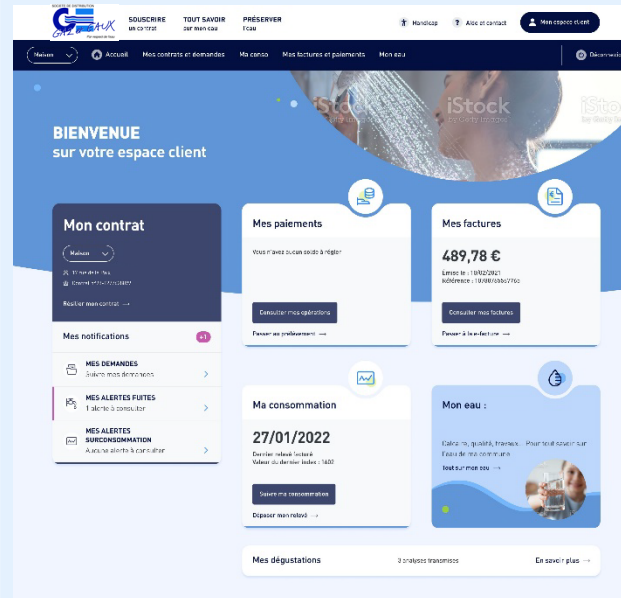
SOCIÉTÉ DE DISTRIBUTION
GAZ EAUX
Par respect de l'eau

SOUSCRIRE
un contrat

TOUT SAVOIR
sur mon eau

PRÉSERVER
l'eau

Handicap

Aide et contact

Mon espace client

Maison

Accueil

Mes contrats et demandes

Ma conso

Mes factures et paiements

Mon eau

Déconnexion

iStock
iStock
iStock

BIENVENUE
sur votre espace client

Mon contrat

Maison

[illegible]

Contrat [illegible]

Résilier mon contrat →

Mes notifications

+1

MES DEMANDES
Suivre mes demandes

MES ALERTES FUITES
1 alerte à consulter

MES ALERTES SURCONSOMMATION
Aucune alerte à consulter

Mes paiements

Vous n'avez aucun solde à régler

Consulter mes opérations

Passer au prélèvement →

Mes factures

489,78 €

Émise le : 10/02/2021
Référence : 10/08/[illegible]

Consulter mes factures

Passer à la e-facture →

Ma consommation

27/01/2022

Dernier relevé facturé
Valeur du dernier index : 1600

Suivre ma consommation

Déposer mon relevé →

Mon eau :

Calcaire, qualité, travaux... Pour tout savoir sur l'eau de ma commune

Tout sur mon eau →

Mes dégustations

3 analyses transmises

En savoir plus →